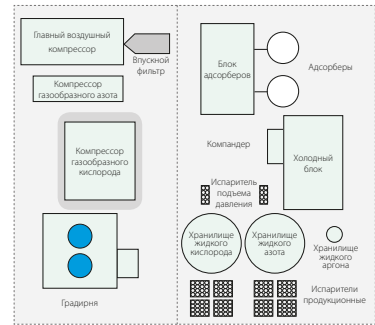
Главный воздушный компрессор

Впускной фильтр

Компрессор газообразного азота

Компрессор газообразного кислорода

Градирня

Блок адсорберов

Адсорберы

Компандер

Холодный блок

Испаритель подъема давления

Хранилище жидкого кислорода

Хранилище жидкого азота

Хранилище жидкого аргона

Испарители продукционные